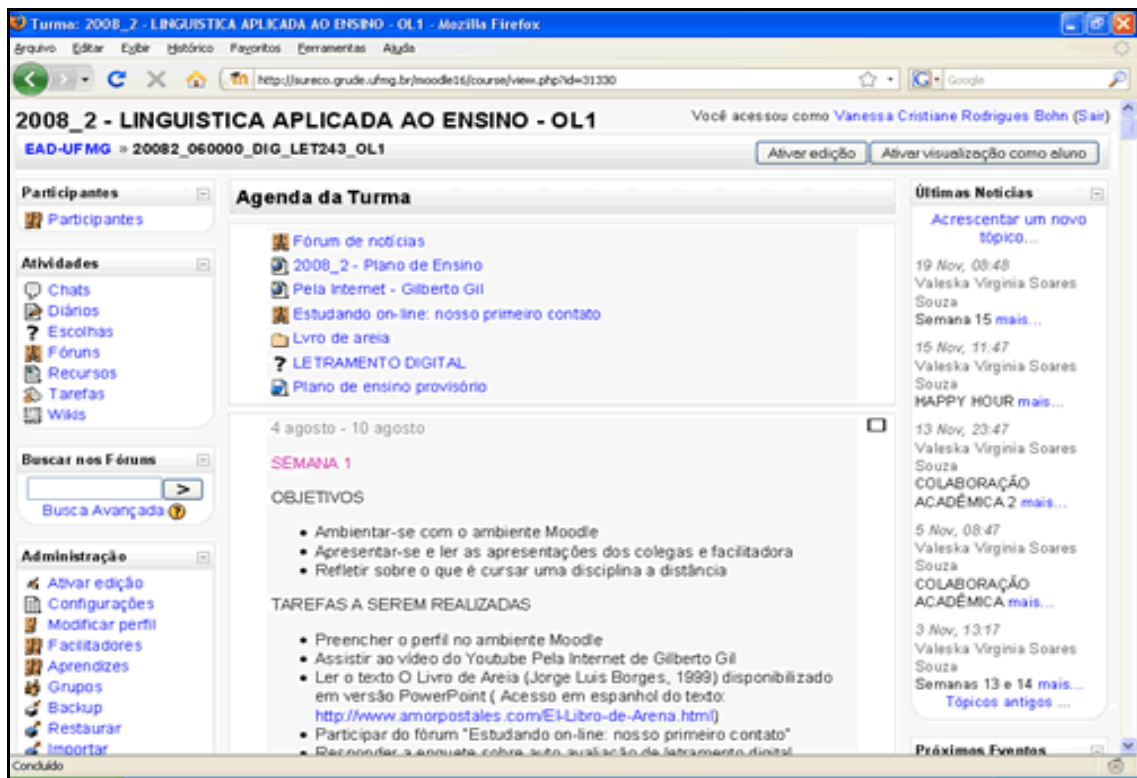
Turma: 2008_2 - LINGUISTICA APLICADA AO ENSINO - OL1 - Mozilla Firefox

Arquivo Editar Exibir Histórico Favoritos Ferramentas Ajuda

http://sureco.grude.ufmg.br/moodle16/course/view.php?id=31330

Google

2008_2 - LINGUISTICA APLICADA AO ENSINO - OL1

Você acessou como Vanessa Cristiane Rodrigues Bohn (Sair)

EAD-UFMG » 20082_060000_DIG_LET243_OL1

Ativar edição

Ativar visualização como aluno

Participantes

Participantes

Atividades

Chats
Diários
Escolhas
Fóruns
Recursos
Tarefas
Wikis

Buscar nos Fóruns

>

Busca Avançada

Administração

Ativar edição
Configurações
Modificar perfil
Facilitadores
Aprendizes
Grupos
Backup
Restaurar
Importar

Agenda da Turma

Fórum de notícias
2008_2 - Plano de Ensino
Pela Internet - Gilberto Gil
Estudando on-line: nosso primeiro contato
Lvro de areia
LETRAMENTO DIGITAL
Plano de ensino provisório

4 agosto - 10 agosto

SEMANA 1

OBJETIVOS

- Ambientar-se com o ambiente Moodle
- Apresentar-se e ler as apresentações dos colegas e facilitadora
- Refletir sobre o que é cursar uma disciplina a distância

TAREFAS A SEREM REALIZADAS

- Preencher o perfil no ambiente Moodle
- Assistir ao vídeo do Youtube Pela Internet de Gilberto Gil
- Ler o texto O Livro de Areia (Jorge Luis Borges, 1999) disponibilizado em versão PowerPoint ( Acesso em espanhol do texto: http://www.amorpostales.com/El-Libro-de-Arena.html)
- Participar do fórum "Estudando on-line: nosso primeiro contato"
- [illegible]

Últimas Notícias

Acrescentar um novo tópico...

19 Nov, 08:48
Valeska Virginia Soares Souza
Semana 15 mais...

15 Nov, 11:47
Valeska Virginia Soares Souza
HAPPY HOUR mais...

13 Nov, 23:47
Valeska Virginia Soares Souza
COLABORAÇÃO ACADÊMICA 2 mais...

5 Nov, 08:47
Valeska Virginia Soares Souza
COLABORAÇÃO ACADÊMICA mais...

3 Nov, 13:17
Valeska Virginia Soares Souza
Semanas 13 e 14 mais...
Tópicos antigos ...

Próximos Eventos

Concluído